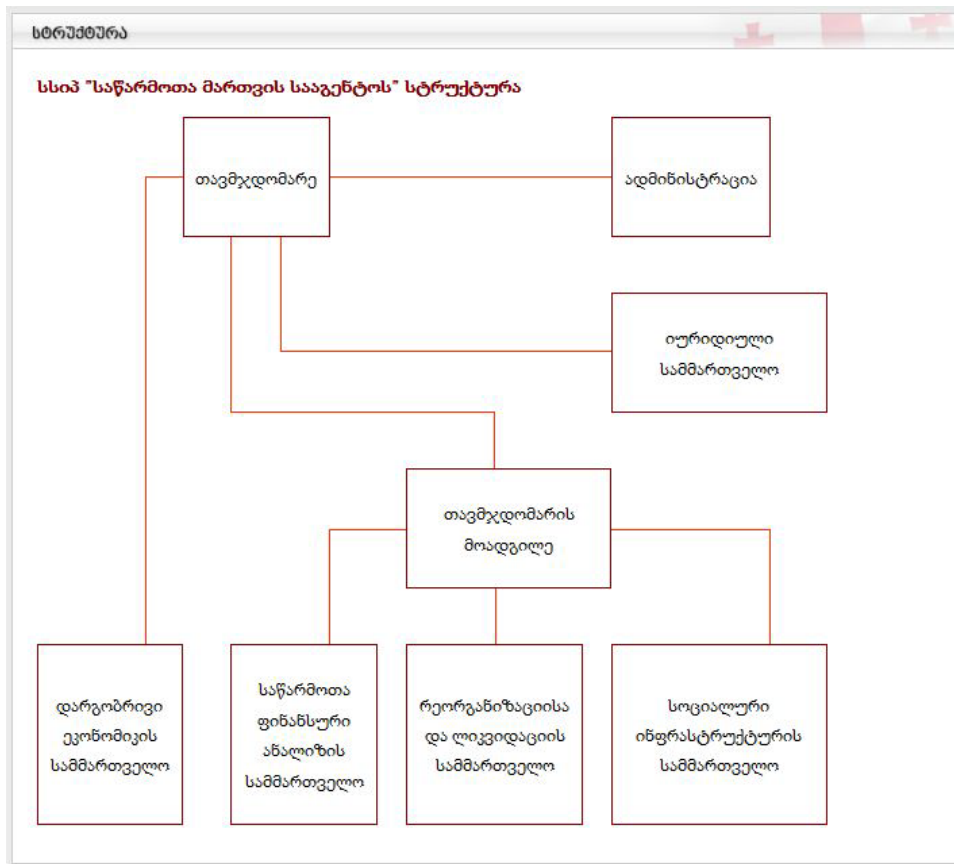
სტრუქტურა

სსიპ "საწარმოთა მართვის სააგენტოს" სტრუქტურა

თავმჯდომარე

ადმინისტრაცია

იურიდიული სამმართველო

თავმჯდომარის მოადგილე

დარგობრივი ეკონომიკის სამმართველო

საწარმოთა ფინანსური ანალიზის სამმართველო

რეორგანიზაციისა და ლიკვიდაციის სამმართველო

სოციალური ინფრასტრუქტურის სამმართველო